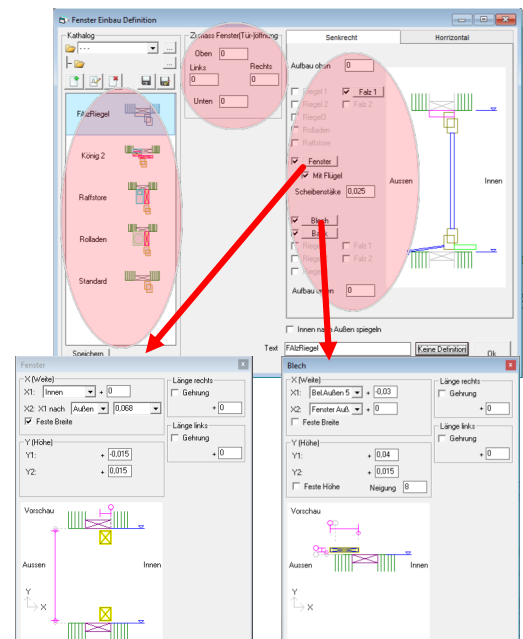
Fenster Einbau Definition

Kathalog
- - -

FAlzRiegel
König 2
Raffstore
Rolladen
Standard

Speichern

Zumass Fenster(Türöffnung)
Oben 0
Links 0
Rechts 0
Unten 0

Senkrecht
Horrizontal

Aufbau oben 0
Riegel 1
Falz 1
Riegel 2
Falz 2
Riegel3
Rolladen
Raffstore
Fenster
Mit Flügel
Scheibenstäke 0,025
Aussen
Innen
Blech
Bank
Riegel 1
Falz 1
Riegel 2
Falz 2
Riegel3
Aufbau unten 0

Innen nach Außen spiegeln

Text FAlzRiegel
Keine Definition
Ok

Fenster
X (Weite)
X1: Innen + 0
X2: X1 nach Außen + 0,068
Feste Breite
Y (Höhe)
Y1: + -0,015
Y2: + 0,015
Länge rechts
Gehrung
+ 0
Länge links
Gehrung
+ 0
Vorschau
Aussen
Innen
Y
X

Blech
X (Weite)
X1: BeiAußen 5 + -0,03
X2: Fenster Auß + 0
Feste Breite
Y (Höhe)
Y1: + 0,04
Y2: + 0,015
Feste Höhe
Neigung 8
Länge rechts
Gehrung
+ 0
Länge links
Gehrung
+ 0
Vorschau
Aussen
Innen
Y
X